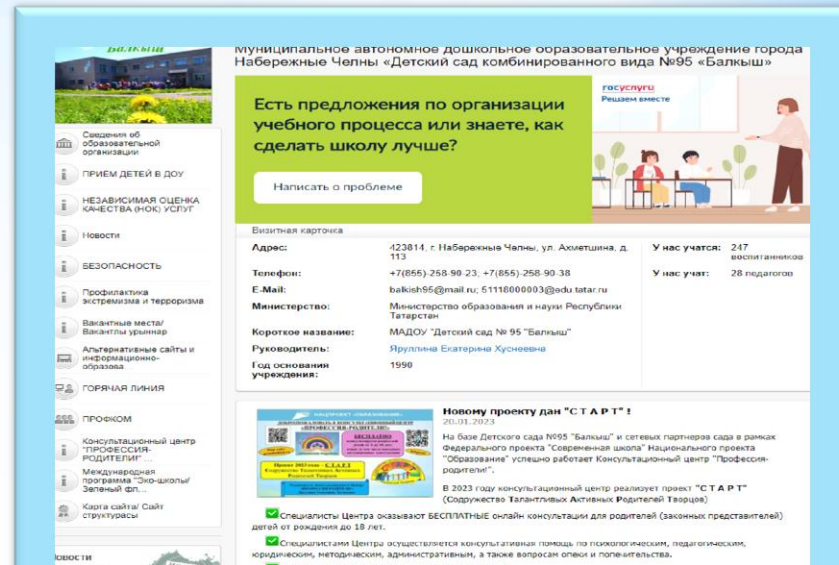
Балкыш

Муниципальное автономное дошкольное образовательное учреждение города Набережные Челны «Детский сад комбинированного вида №95 «Балкыш»

Сведения об образовательной организации
ПРИЕМ ДЕТЕЙ В ДОУ
НЕЗАВИСИМАЯ ОЦЕНКА КАЧЕСТВА (НОК) УСЛУГ
Новости
БЕЗОПАСНОСТЬ
Профилактика экстремизма и терроризма
Вакантные места/ Вакантны урыннар
Альтернативные сайты и информационно-образова...
ГОРЯЧАЯ ЛИНИЯ
ПРОФКОМ
Консультационный центр "ПРОФЕССИЯ-РОДИТЕЛИ"
Международная программа "Эко-школы/ Зеленый фл...
Карта сайта/ Сайт структурасы
Новости

Есть предложения по организации учебного процесса или знаете, как сделать школу лучше?
Написать о проблеме
госуслуги Решаем вместе

Визитная карточка

| | | | |
|---|---|---|---|
| Адрес: | 423814, г. Набережные Челны, ул. Ахметшина, д. 113 | У нас учатся: | 247 воспитанников |
| Телефон: | +7(855)-258-90-23; +7(855)-258-90-38 | У нас учат: | 28 педагогов |
| E-Mail: | balkish95@mail.ru; 51118000003@edu.tatar.ru | | |
| Министерство: | Министерство образования и науки Республики Татарстан | | |
| Короткое название: | МАДОУ "Детский сад № 95 "Балкыш" | | |
| Руководитель: | Яруллина Екатерина Хусневна | | |
| Год основания учреждения: | 1990 | | |

Новому проекту дан "С Т А Р Т" !
20.01.2023
На базе Детского сада №95 "Балкыш" и сетевых партнеров сада в рамках Федерального проекта "Современная школа" Национального проекта "Образование" успешно работает Консультационный центр "Профессия-родители!".
В 2023 году консультационный центр реализует проект "С Т А Р Т" (Содружество Талантливых Активных Родителей Творцов)
Специалисты Центра оказывают БЕСПЛАТНЫЕ онлайн консультации для родителей (законных представителей) детей от рождения до 18 лет.
Специалистами Центра осуществляется консультативная помощь по психологическим, педагогическим, юридическим, методическим, административным, а также вопросам опеки и попечительства.